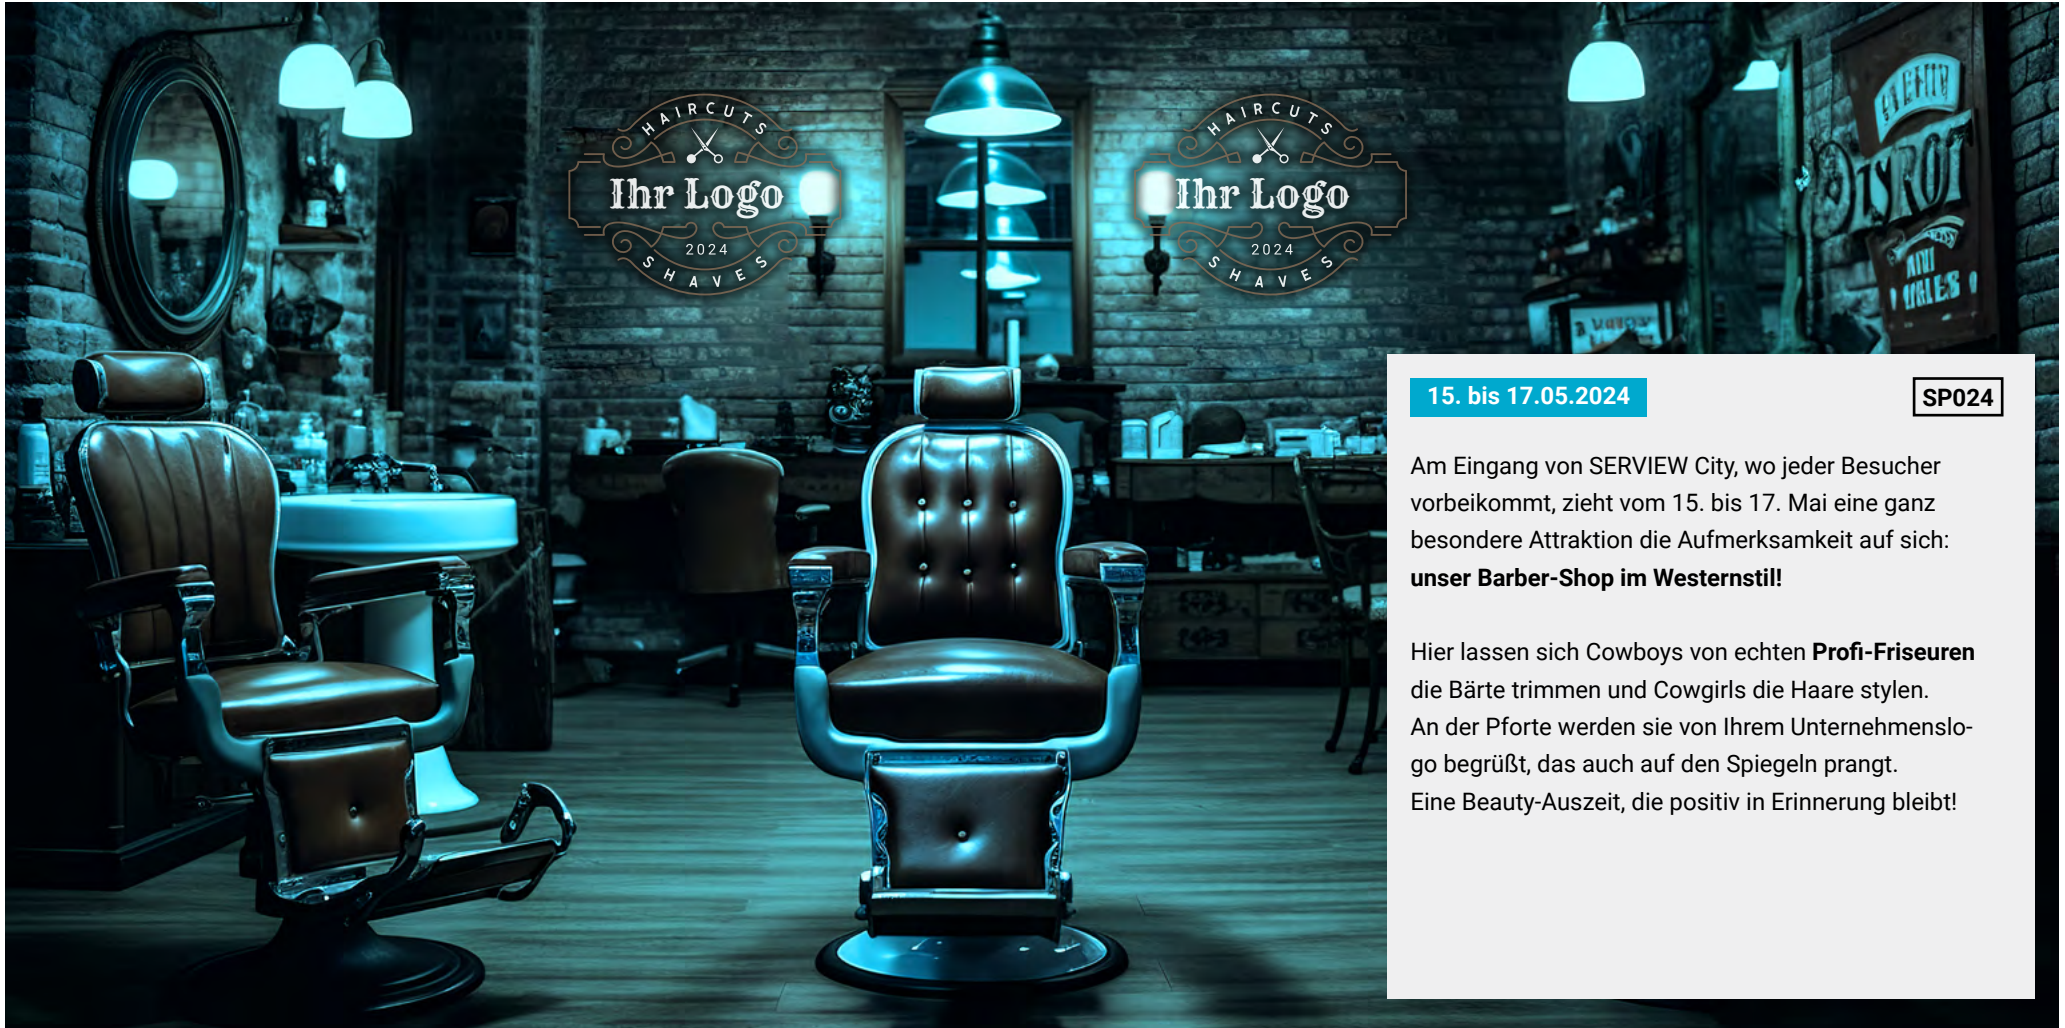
HAIRCUTS
Ihr Logo
2024
SHAVES

HAIRCUTS
Ihr Logo
2024
SHAVES

15. bis 17.05.2024

SP024

Am Eingang von SERVIEW City, wo jeder Besucher vorbeikommt, zieht vom 15. bis 17. Mai eine ganz besondere Attraktion die Aufmerksamkeit auf sich: **unser Barber-Shop im Westernstil!**

Hier lassen sich Cowboys von echten **Profi-Friseuren** die Bärte trimmen und Cowgirls die Haare stylen.
An der Pforte werden sie von Ihrem Unternehmenslogo begrüßt, das auch auf den Spiegeln prangt.
Eine Beauty-Auszeit, die positiv in Erinnerung bleibt!